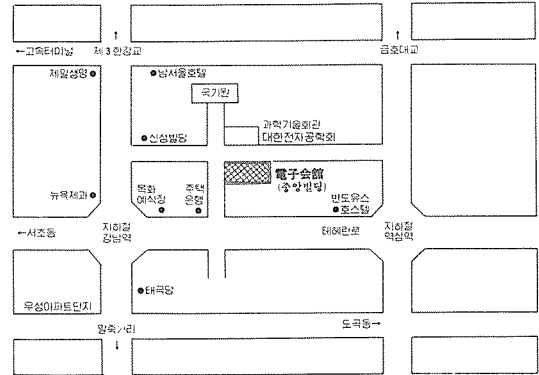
←고속터미널
제3한강교
금호대교
제일생명
남서울호텔
국기원
과학기술회관
대한전자공학회
신성빌딩
뉴욕제과
목화예식장
주택은행
電子会館
(중앙빌딩)
반도유스호스텔
←서초동
지하철 강남역
테헤란로
지하철 역삼역
태극당
우성아파트단지
말죽거리
도곡동→